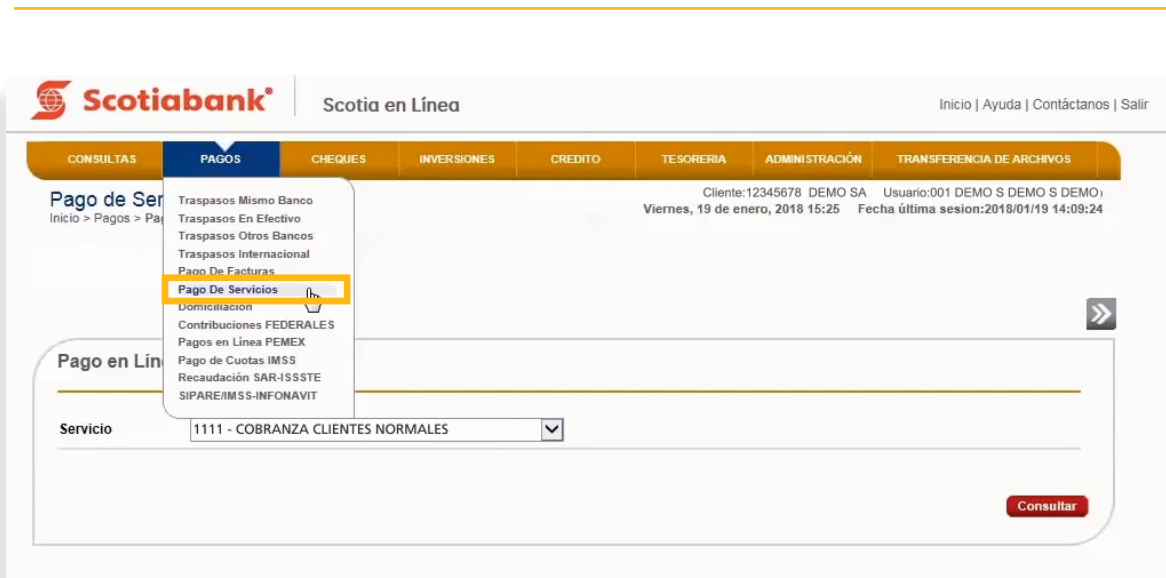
Scotiabank®
Scotia en Línea

Inicio | Ayuda | Contáctanos | Salir

CONSULTAS PAGOS CHEQUES INVERSIONES CREDITO TESORERIA ADMINISTRACIÓN TRANSFERENCIA DE ARCHIVOS

Pago de Ser
Inicio > Pagos > Pa

Traspasos Mismo Banco
Traspasos En Efectivo
Traspasos Otros Bancos
Traspasos Internacional
Pago De Facturas
Pago De Servicios
Domiciliación
Contribuciones FEDERALES
Pagos en Línea PEMEX
Pago de Cuotas IMSS
Recaudación SAR-ISSSTE
SIPARE/IMSS-INFONAVIT

Cliente:12345678 DEMO SA Usuario:001 DEMO S DEMO S DEMO
Viernes, 19 de enero, 2018 15:25 Fecha última sesion:2018/01/19 14:09:24

Pago en Lín

Servicio 1111 - COBRANZA CLIENTES NORMALES

Consultar